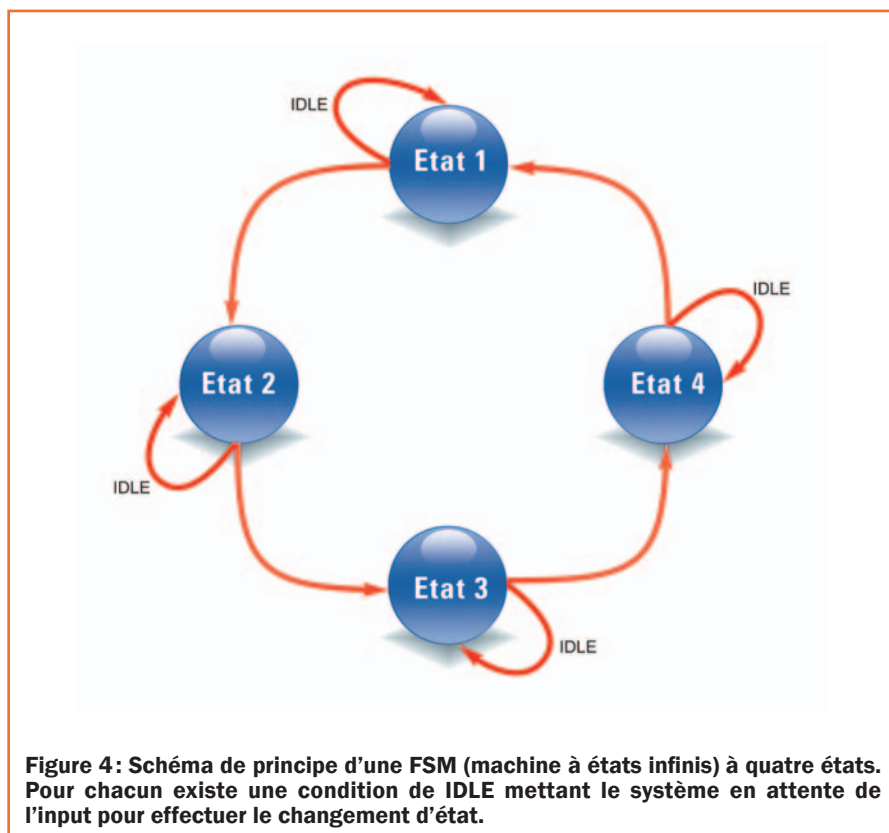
IDLE

Etat 1

IDLE

Etat 2

Etat 4

IDLE

Etat 3

IDLE

Figure 4 : Schéma de principe d'une FSM (machine à états infinis) à quatre états. Pour chacun existe une condition de IDLE mettant le système en attente de l'input pour effectuer le changement d'état.